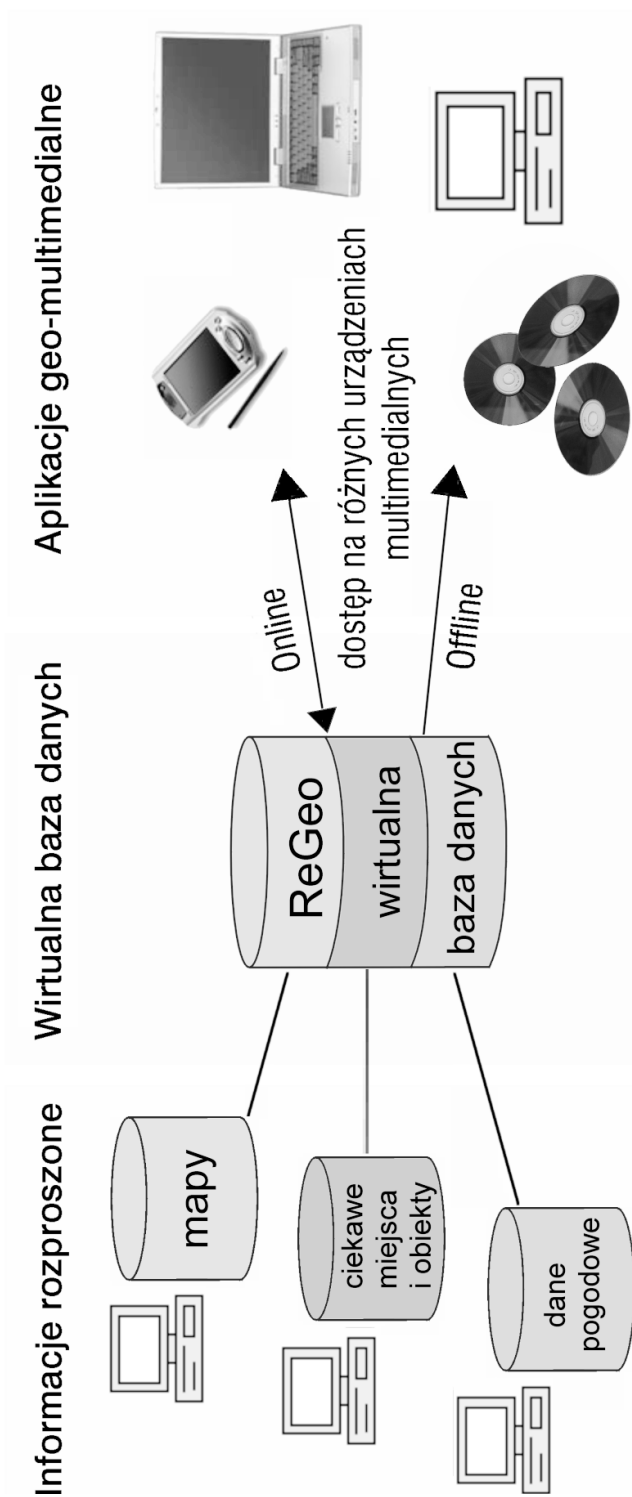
Informacje rozproszone

Wirtualna baza danych

Aplikacje geo-multimedialne

mapy

ciekawe miejsca i obiekty

dane pogodowe

ReGeo
wirtualna
baza danych

Online

dostęp na różnych urządzeniach multimedialnych

Offline